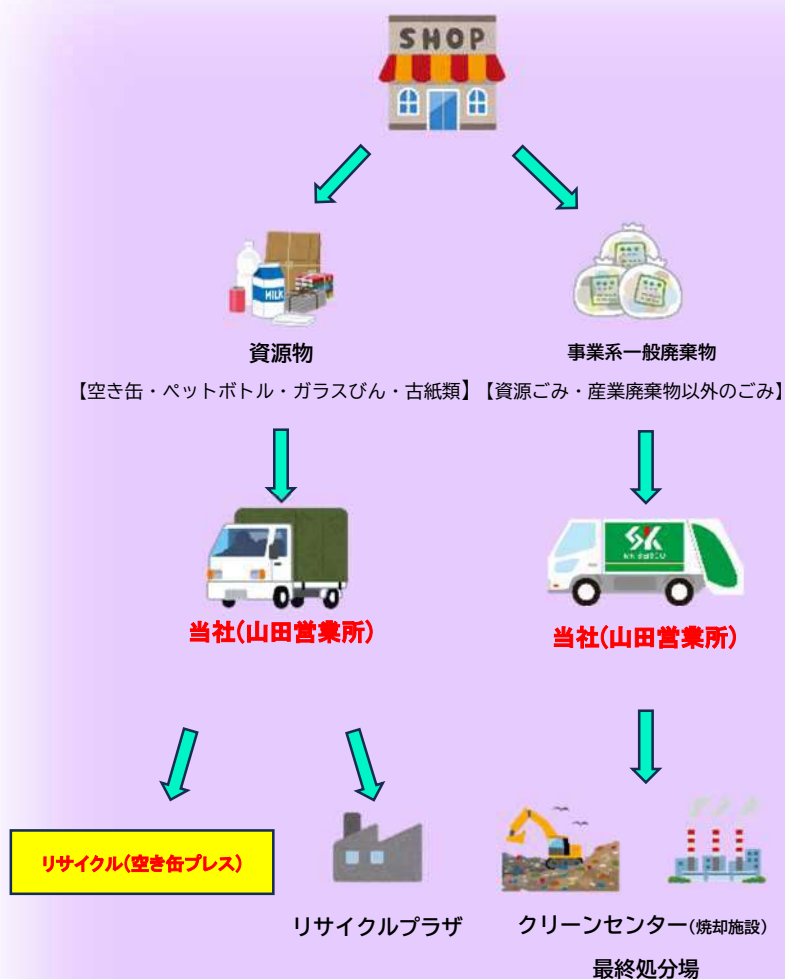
SHOP

資源物

【空き缶・ペットボトル・ガラスびん・古紙類】

事業系一般廃棄物

【資源ごみ・産業廃棄物以外のごみ】

MILK

当社(山田営業所)

当社(山田営業所)

リサイクル(空き缶プレス)

リサイクルプラザ

クリーンセンター(焼却施設)

最終処分場